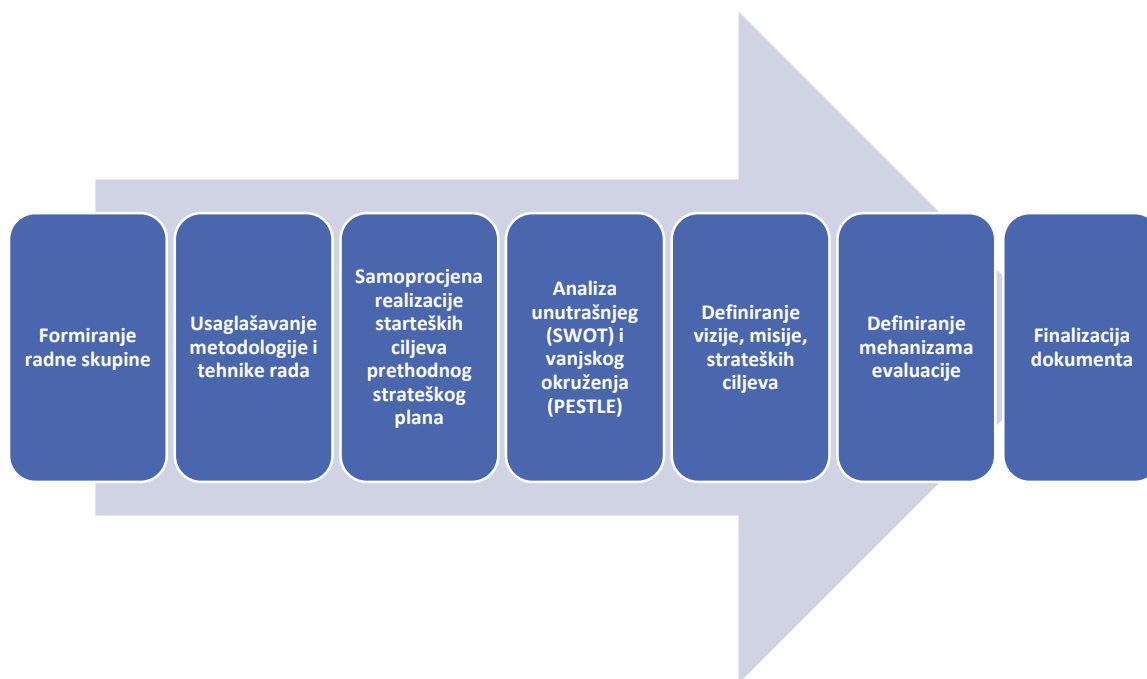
Formiranje radne skupine

Usaglašavanje metodologije i tehnike rada

Samoprocjena realizacije starteških ciljeva prethodnog strateškog plana

Analiza unutrašnjeg (SWOT) i vanjskog okruženja (PESTLE)

Definiranje vizije, misije, strateških ciljeva

Definiranje mehanizama evaluacije

Finalizacija dokumenta